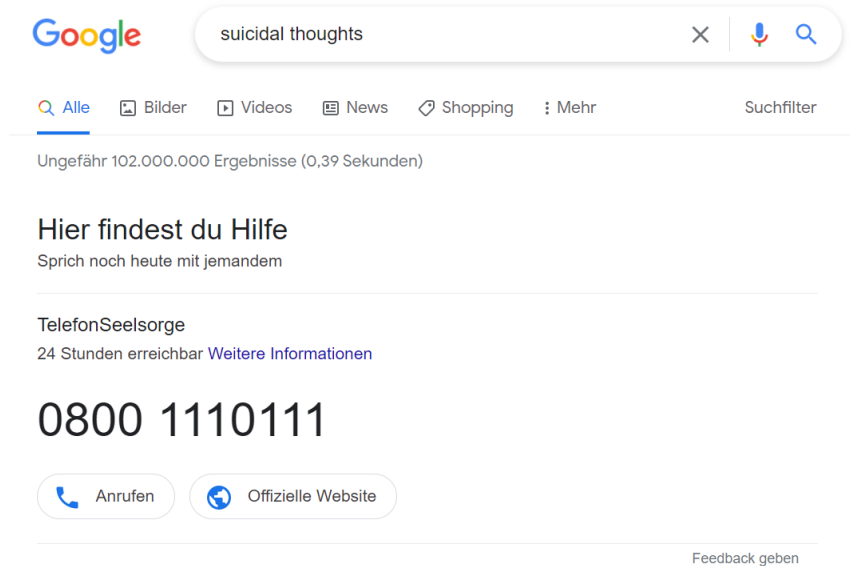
Google

suicidal thoughts

Alle Bilder Videos News Shopping Mehr Suchfilter

Ungefähr 102.000.000 Ergebnisse (0,39 Sekunden)

Hier findest du Hilfe
Sprich noch heute mit jemandem

TelefonSeelsorge
24 Stunden erreichbar Weitere Informationen

0800 1110111

Anrufen Offizielle Website

Feedback geben